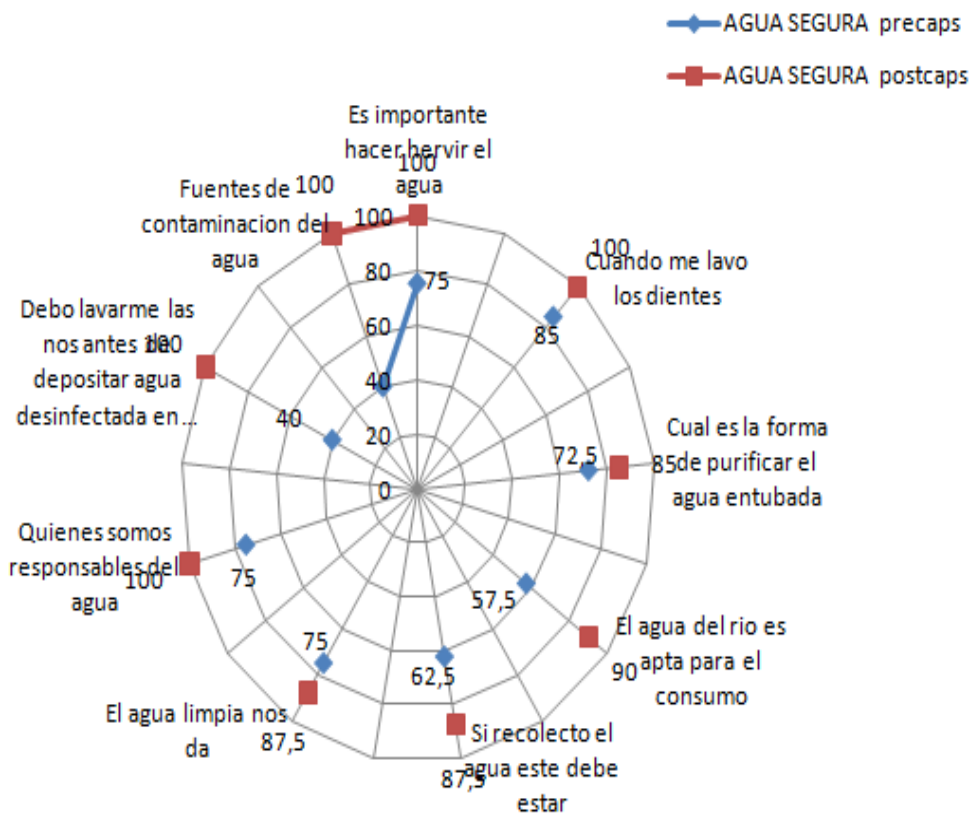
AGUA SEGURA precaps
AGUA SEGURA postcaps

Es importante hacer hervir el agua
100
100
80
60
40
20
0
75

Cuando me lavo los dientes
100
85

Cual es la forma de purificar el agua entubada
72,5
85

El agua del rio es apta para el consumo
57,5
90

Si recolecto el agua este debe estar
62,5
87,5

El agua limpia nos da
75
87,5

Quienes somos responsables del agua
75
100

Debo lavarme las nos antes de depositar agua desinfectada en...
40
100

Fuentes de contaminacion del agua
100